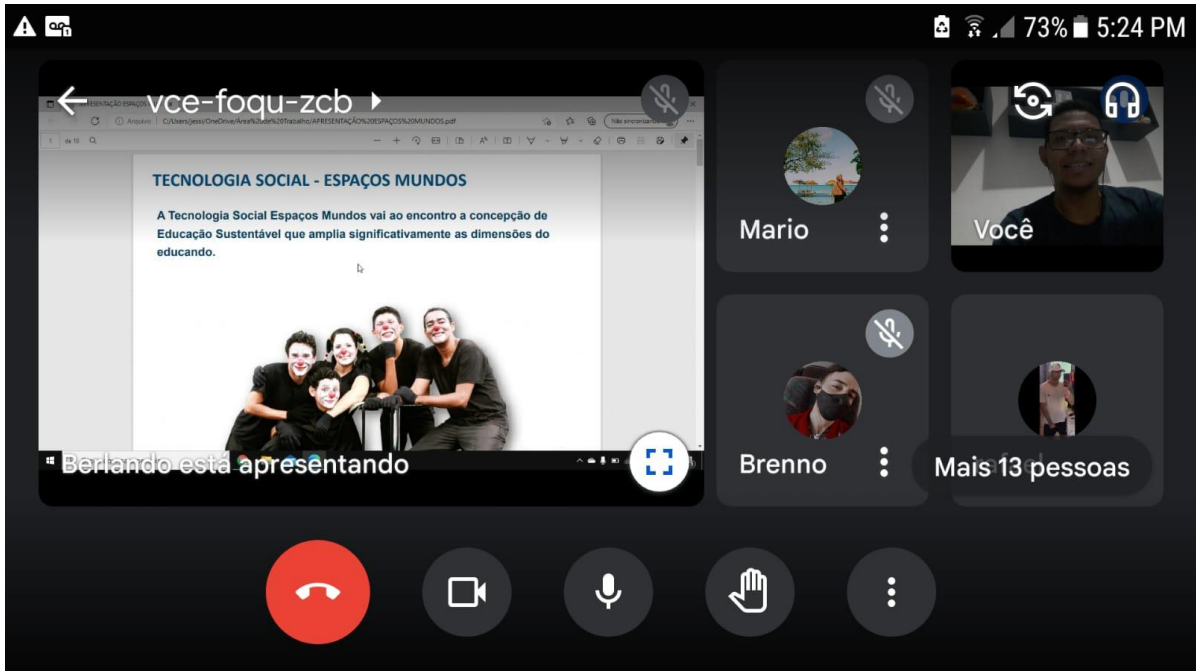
73% 5:24 PM

vce-foqu-zcb

APRESENTAÇÃO ESPAÇOS

Arquivo | C:/Users/jessi/OneDrive/Área%20de%20Trabalho/APRESENTAÇÃO%20ESPAÇOS%20MUNDOS.pdf

Não sincronizando

1 de 10

TECNOLOGIA SOCIAL - ESPAÇOS MUNDOS

A Tecnologia Social Espaços Mundos vai ao encontro a concepção de Educação Sustentável que amplia significativamente as dimensões do educando.

Berlando está apresentando

Mario

Você

Brenno

Mais 13 pessoas